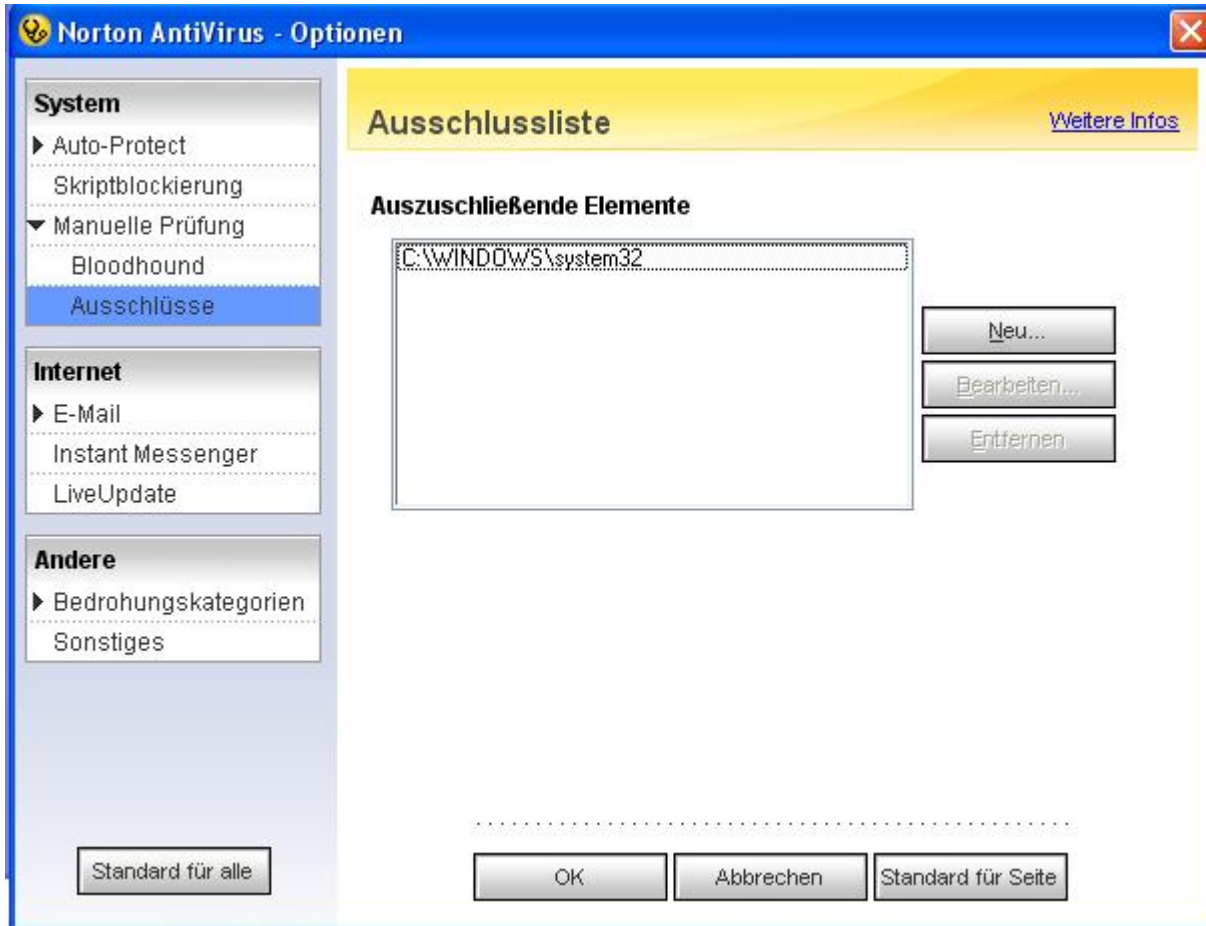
Norton AntiVirus - Optionen

System
Auto-Protect
Skriptblockierung
Manuelle Prüfung
Bloodhound
Ausschlüsse

Internet
E-Mail
Instant Messenger
LiveUpdate

Andere
Bedrohungskategorien
Sonstiges

Standard für alle

Ausschlussliste

Weitere Infos

Auszuschließende Elemente

C:\WINDOWS\system32

Neu...
Bearbeiten...
Entfernen

OK
Abbrechen
Standard für Seite